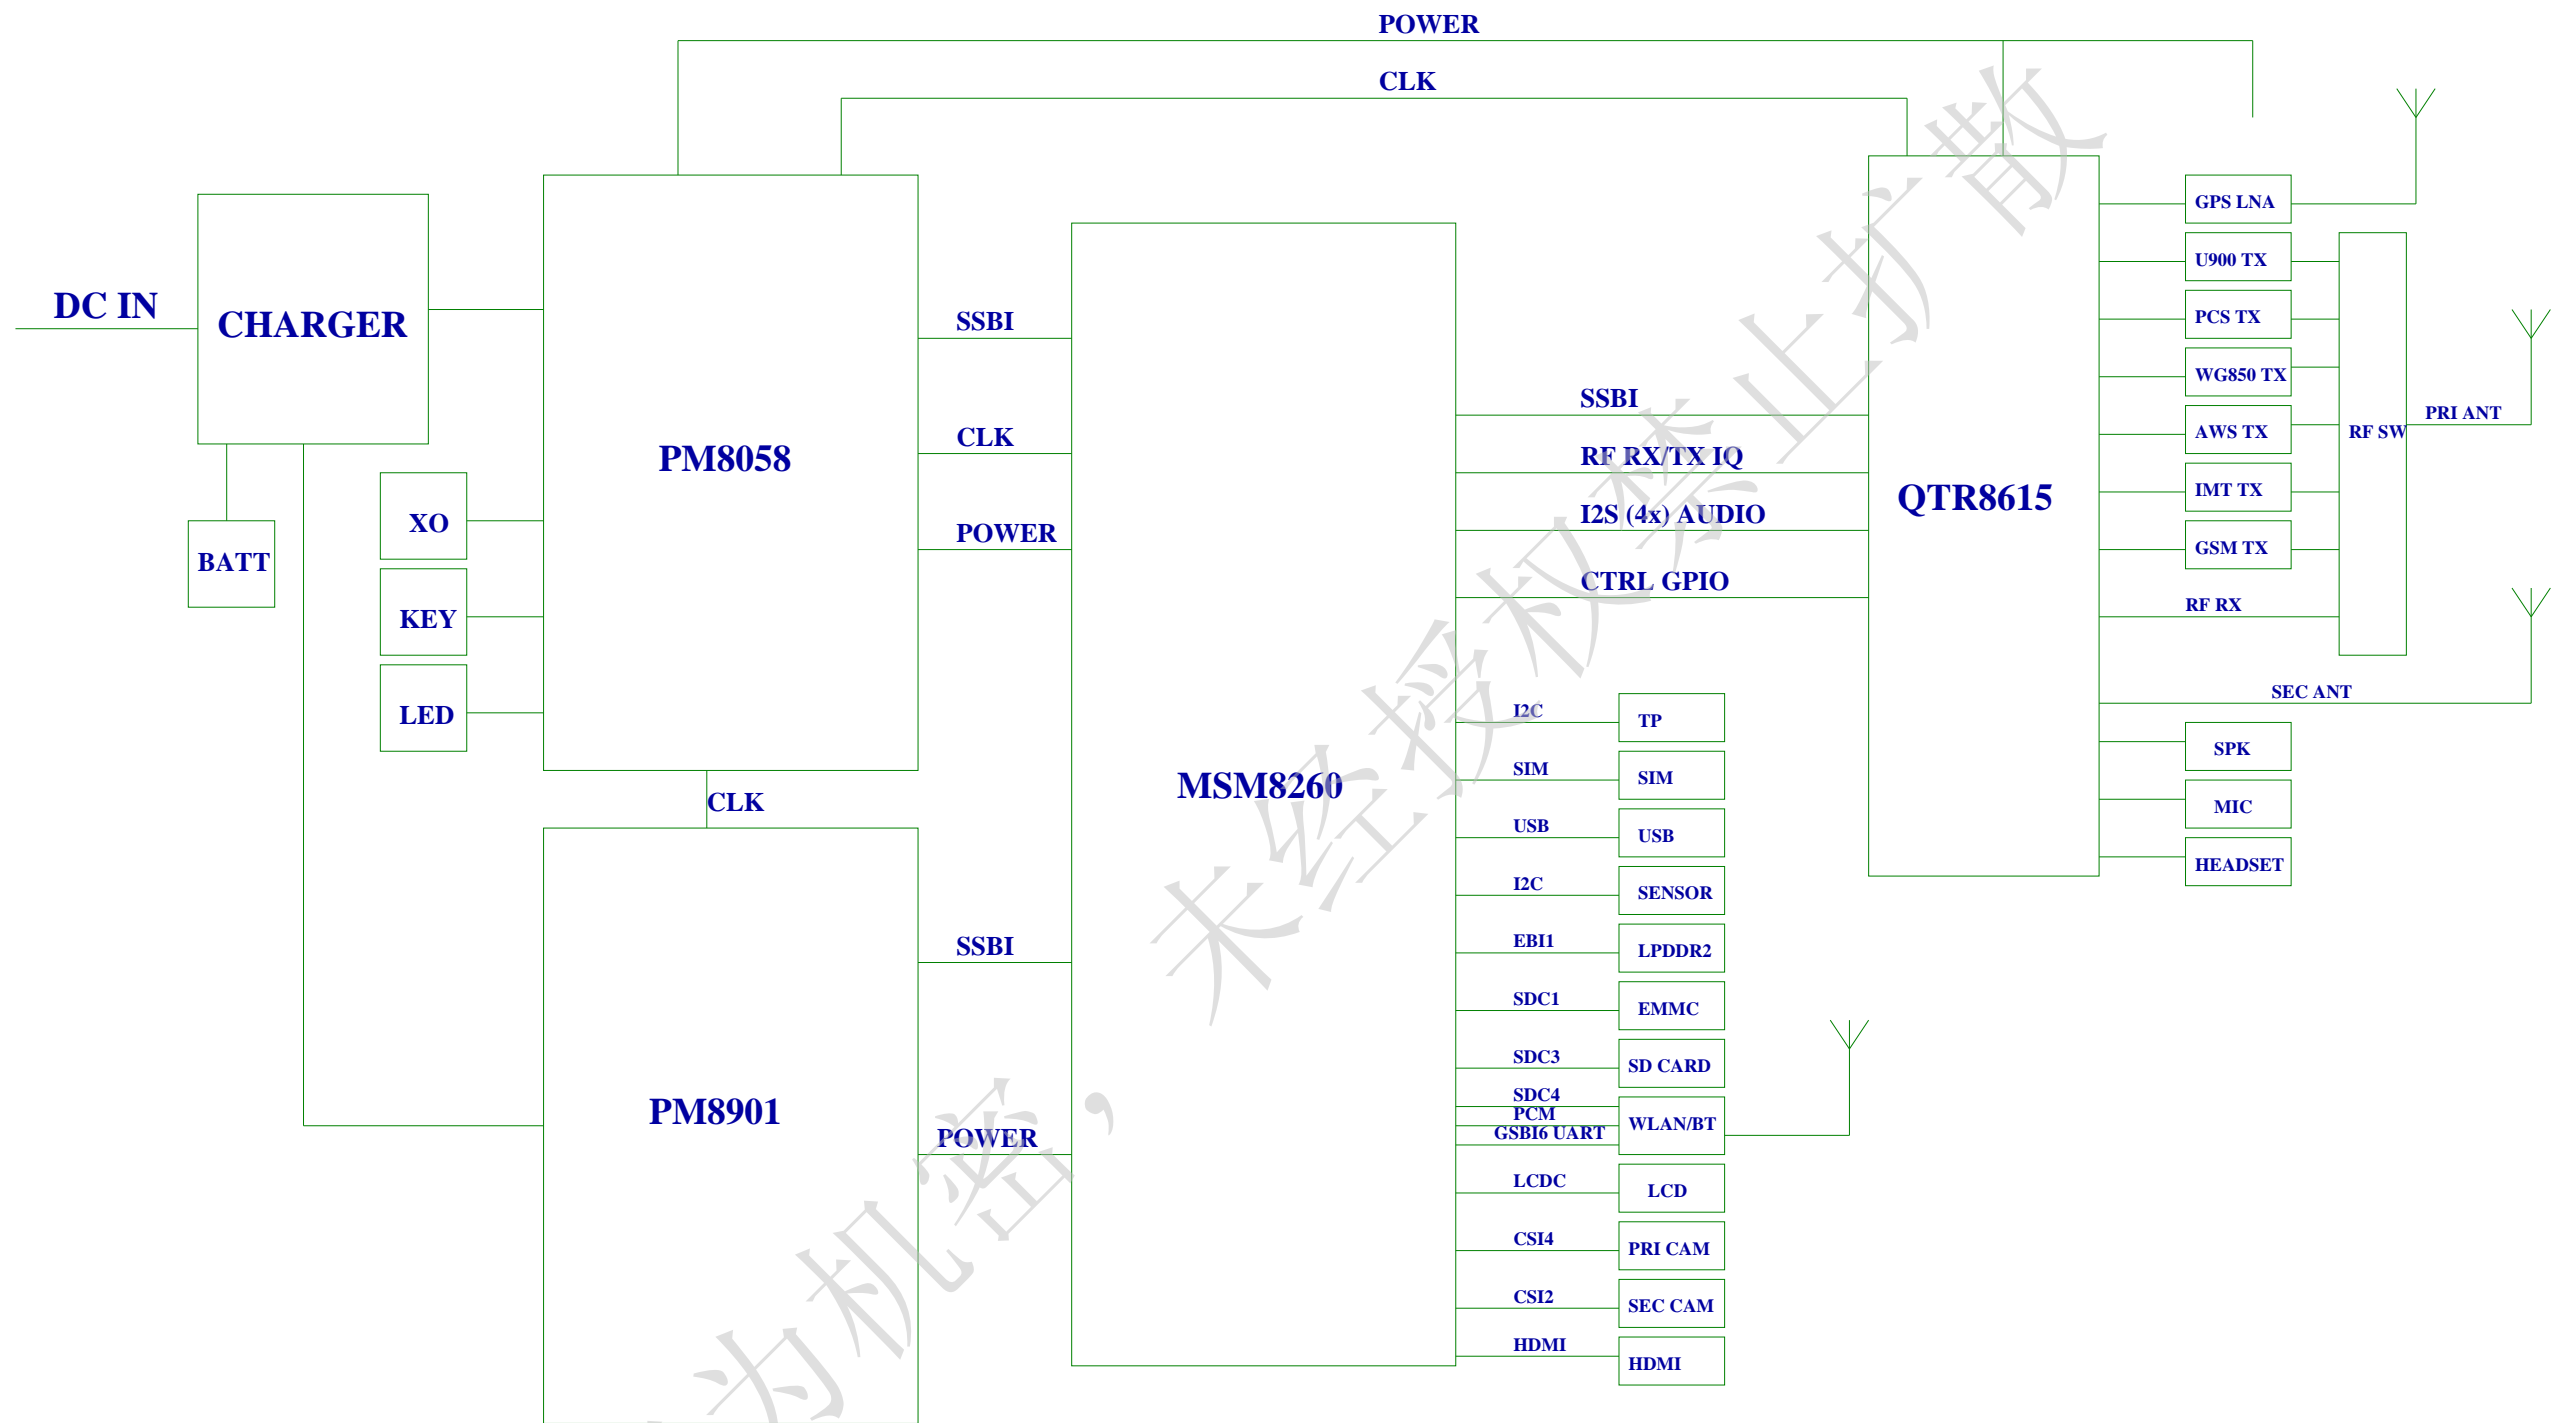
POWER

CLK

DC IN

CHARGER

BATT

XO

KEY

LED

PM8058

SSBI

CLK

POWER

CLK

PM8901

SSBI

POWER

MSM8260

SSBI

RF RX/TX IQ

I2S (4x) AUDIO

CTRL GPIO

QTR8615

GPS LNA

U900 TX

PCS TX

WG850 TX

AWS TX

IMT TX

GSM TX

RF SW

PRI ANT

RF RX

SEC ANT

SPK

MIC

HEADSET

I2C
TP

SIM
SIM

USB
USB

I2C
SENSOR

EBI1
LPDDR2

SDC1
EMMC

SDC3
SD CARD

SDC4
PCM
GSBI6 UART
WLAN/BT

LCDC
LCD

CSI4
PRI CAM

CSI2
SEC CAM

HDMI
HDMI

为机密，未经授权禁止扩散